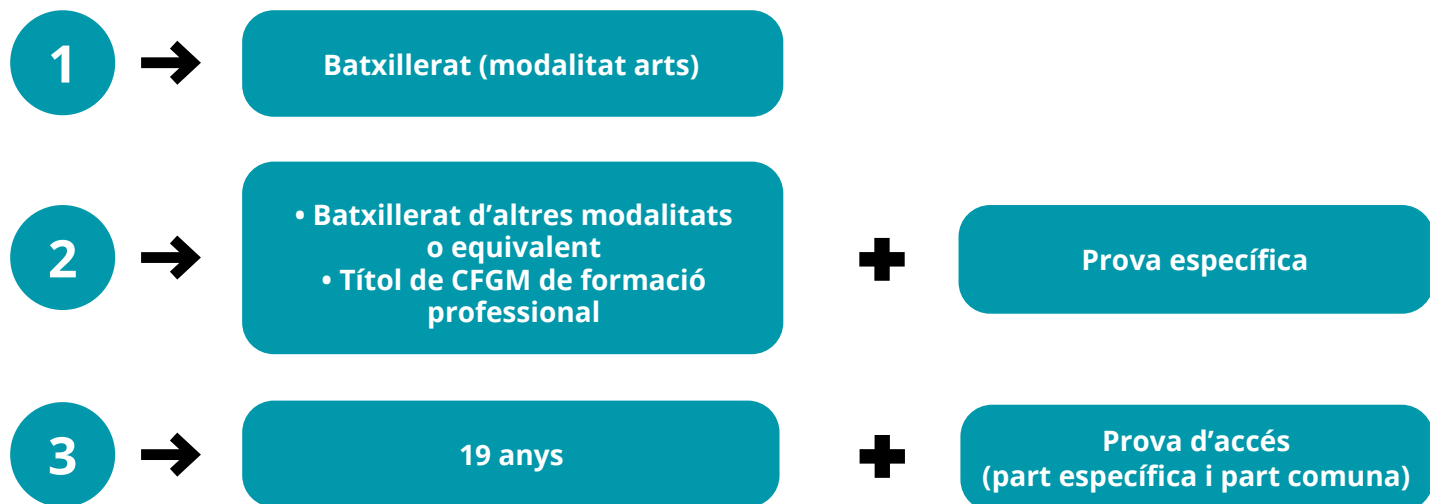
1

Batxillerat (modalitat arts)

2

• Batxillerat d’altres modalitats o equivalent
• Títol de CFGM de formació professional

Prova específica

3

19 anys

Prova d’accés
(part específica i part comuna)